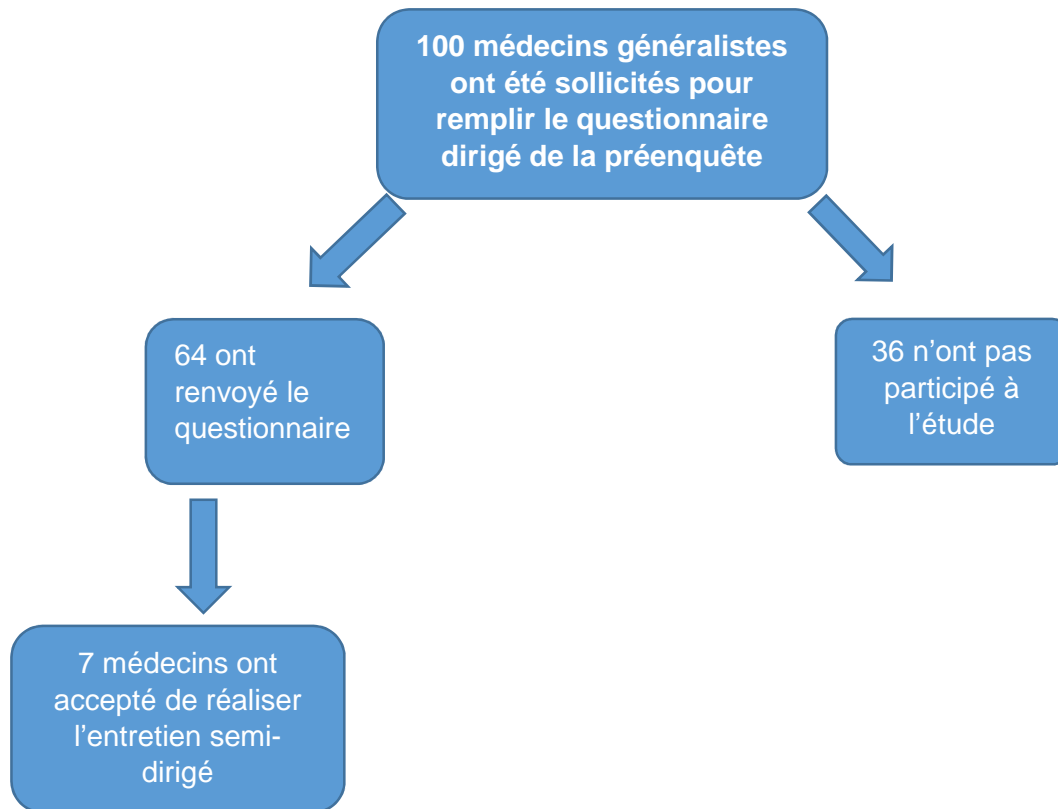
100 médecins généralistes ont été sollicités pour remplir le questionnaire dirigé de la préenquête

64 ont renvoyé le questionnaire

36 n’ont pas participé à l’étude

7 médecins ont accepté de réaliser l’entretien semi-dirigé